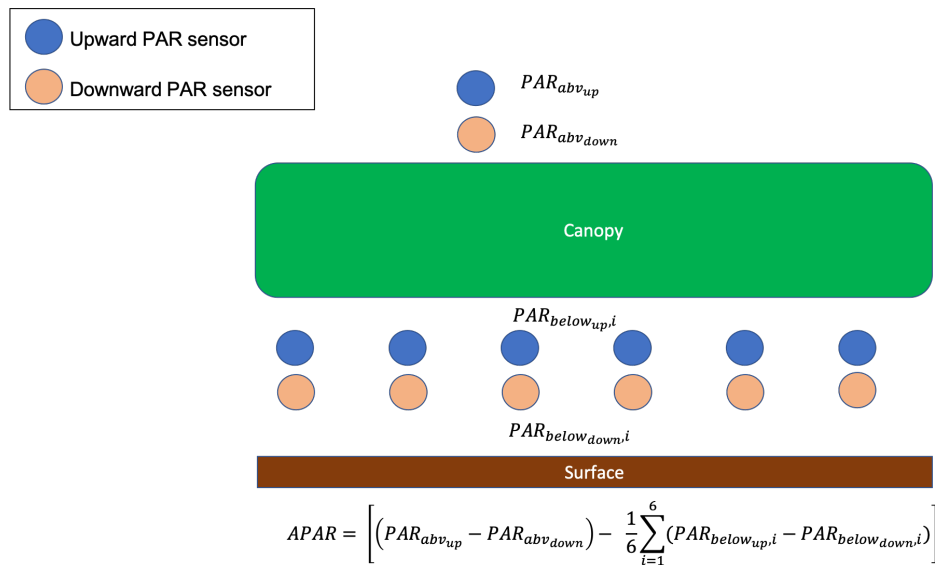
Upward PAR sensor

Downward PAR sensor

$PAR_{abv_{up}}$

$PAR_{abv_{down}}$

Canopy

$PAR_{below_{up},i}$

$PAR_{below_{down},i}$

Surface

$APAR = \left[\left(PAR_{abv_{up}} - PAR_{abv_{down}}\right) - \frac{1}{6}\sum_{i=1}^{6}(PAR_{below_{up},i} - PAR_{below_{down},i})\right]$